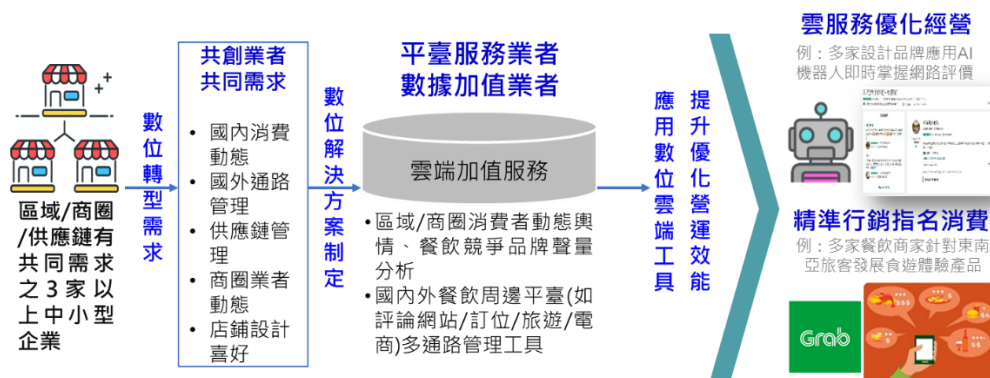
區域/商圈/供應鏈有共同需求之3家以上中小型企業

數位轉型需求

共創業者共同需求

• 國內消費動態
• 國外通路管理
• 供應鏈管理
• 商圈業者動態
• 店鋪設計喜好

數位解決方案制定

平臺服務業者
數據加值業者

雲端加值服務

• 區域/商圈消費者動態輿情、餐飲競爭品牌聲量分析
• 國內外餐飲周邊平臺(如評論網站/訂位/旅遊/電商)多通路管理工具

應用數位雲端工具

提升優化營運效能

雲服務優化經營
例：多家設計品牌應用AI機器人即時掌握網路評價

精準行銷指名消費
例：多家餐飲商家針對東南亞旅客發展食遊體驗產品

Grab